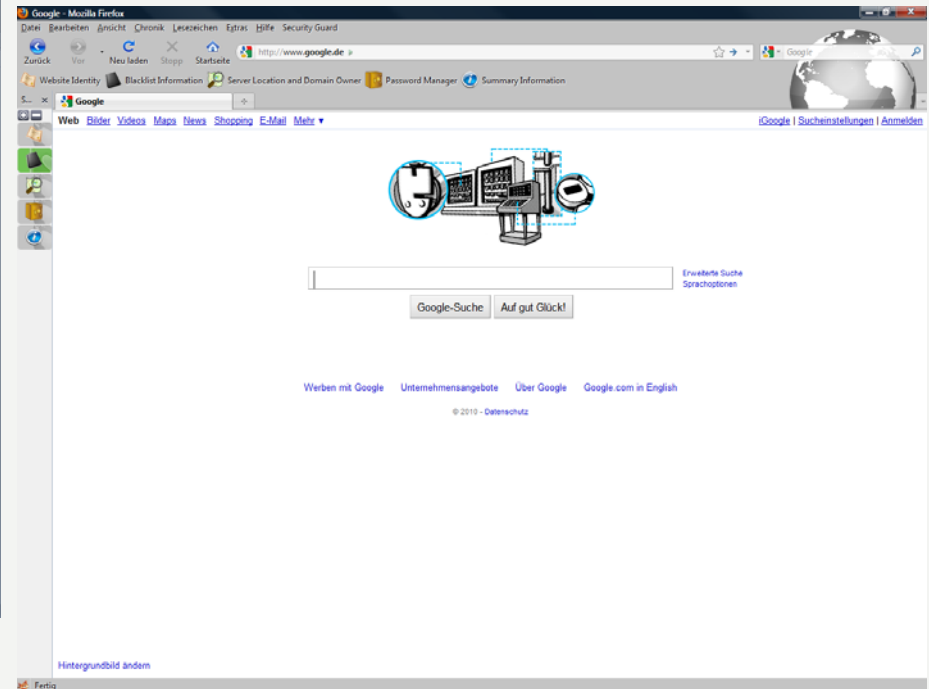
Google - Mozilla Firefox

Datei Bearbeiten Ansicht Chronik Lesezeichen Extras Hilfe Security Guard

Zurück Vor Neu laden Stopp Startseite http://www.google.de Google

Website Identity Blacklist Information Server Location and Domain Owner Password Manager Summary Information

S... × Google +

Web Bilder Videos Maps News Shopping E-Mail Mehr ▾

iGoogle | Sucheinstellungen | Anmelden

Erweiterte Suche
Sprachoptionen

Google-Suche Auf gut Glück!

Werben mit Google Unternehmensangebote Über Google Google.com in English

© 2010 - Datenschutz

Hintergrundbild ändern

Fertig